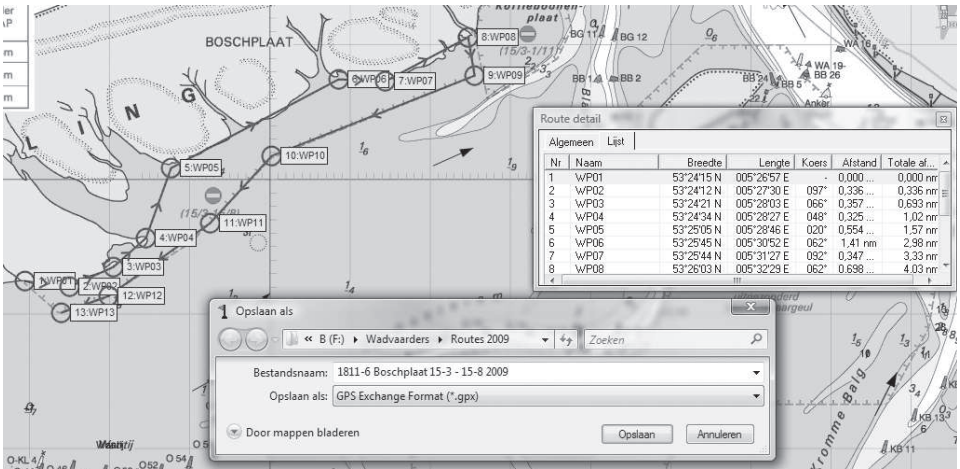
ier
AP
m
m
m

Koffieboonen-plaat
BOSCHPLAAT
8:WP08
BG 11
BG 12
(15/3-1/11)
9:WP09
6:WP06
7:WP07
BB 1
BB 2
BB 24
BB 5
WA 19-
BB 26
WA 16
Ankar
L
I
N
G
10:WP10
$1_6$
$1_9$
5:WP05
(15/3-1/9)
11:WP11
4:WP04
3:WP03
1:WP01
2:WP02
12:WP12
13:WP13
$1_4$

Route detail
Algemeen | Lijst

| Nr | Naam | Breedte | Lengte | Koers | Afstand | Totale af... |
|---|---|---|---|---|---|---|
| 1 | WP01 | 53°24'15 N | 005°26'57 E | - | 0,000 ... | 0,000 nm |
| 2 | WP02 | 53°24'12 N | 005°27'30 E | 097° | 0,336 ... | 0,336 nm |
| 3 | WP03 | 53°24'21 N | 005°28'03 E | 066° | 0,357 ... | 0,693 nm |
| 4 | WP04 | 53°24'34 N | 005°28'27 E | 048° | 0,325 ... | 1,02 nm |
| 5 | WP05 | 53°25'05 N | 005°28'46 E | 020° | 0,554 ... | 1,57 nm |
| 6 | WP06 | 53°25'45 N | 005°30'52 E | 062° | 1,41 nm | 2,98 nm |
| 7 | WP07 | 53°25'44 N | 005°31'27 E | 092° | 0,347 ... | 3,33 nm |
| 8 | WP08 | 53°26'03 N | 005°32'29 E | 062° | 0,698 ... | 4,03 nm |

Opslaan als
« B (F:) ▸ Wadvaarders ▸ Routes 2009
Zoeken
Bestandsnaam: 1811-6 Boschplaat 15-3 - 15-8 2009
Opslaan als: GPS Exchange Format (*.gpx)
Door mappen bladeren
Opslaan
Annuleren

Kromme Balg
KB 13
KB 11
$1_5$
$1_3$
$3_4$
Wadrij
O-KL 4
O 54